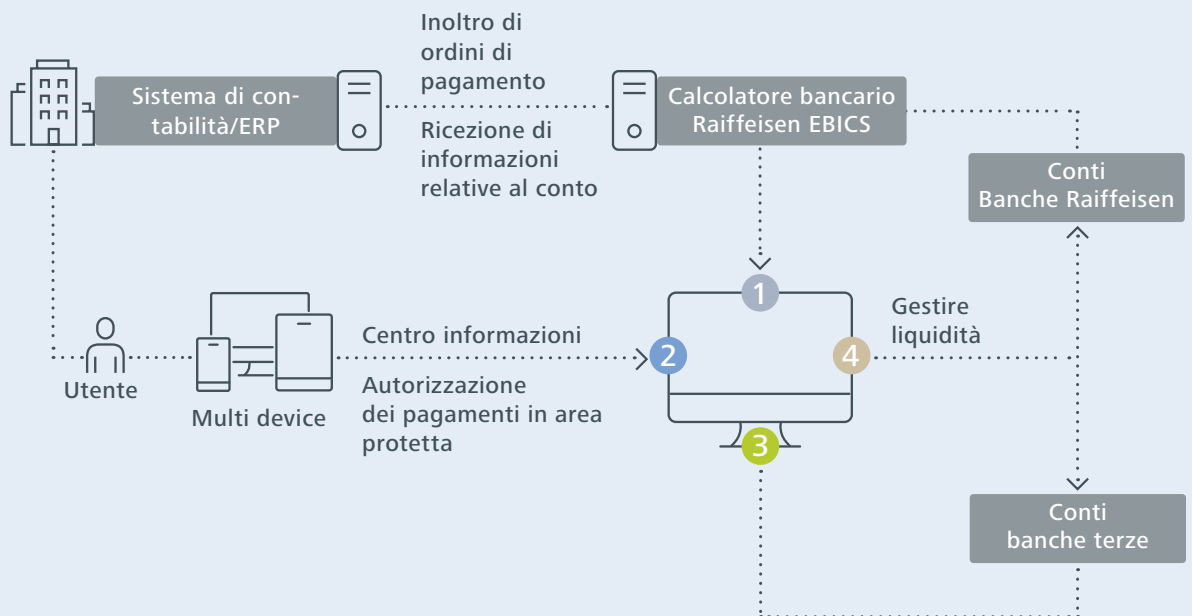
Inoltro di ordini di pagamento

Sistema di contabilità/ERP

Calcolatore bancario Raiffeisen EBICS

Ricezione di informazioni relative al conto

Conti Banche Raiffeisen

1

Gestire liquidità

Centro informazioni

2

4

Utente

Multi device

Autorizzazione dei pagamenti in area protetta

3

Conti banche terze